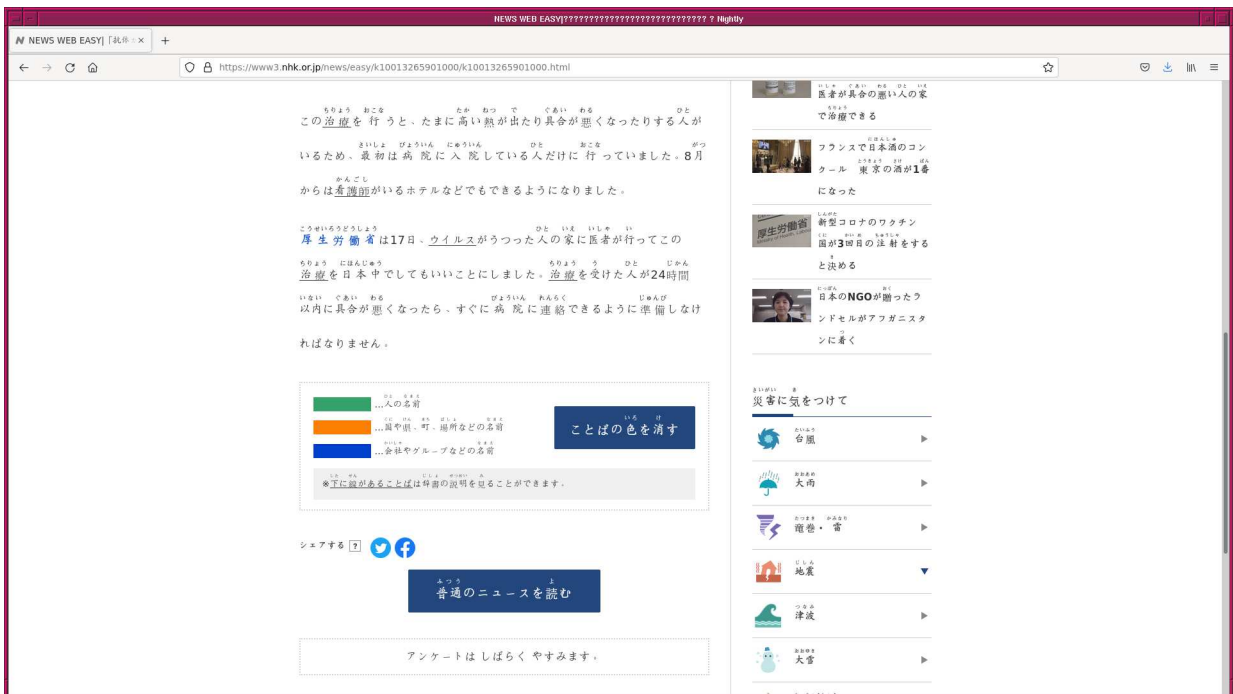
NEWS WEB EASY|??????????????????????????? ? Nightly

NEWS WEB EASY|「抗体 ×

https://www3.nhk.or.jp/news/easy/k10013265901000/k10013265901000.html

この治療を行うと、たまに高い熱が出たり具合が悪くなったりする人がいるため、最初は病院に入院している人だけに行っていました。8月からは看護師がいるホテルなどでもできるようになりました。

厚生労働省は17日、ウイルスがうつった人の家に医者が行ってこの治療を日本中でしてもいいことにしました。治療を受けた人が24時間以内に具合が悪くなったら、すぐに病院に連絡できるように準備しなければなりません。

…人の名前
…国や県、町、場所などの名前
…会社やグループなどの名前

ことばの色を消す

※下に線があることばは辞書の説明を見ることができます。

シェアする ?

普通のニュースを読む

アンケートはしばらくやすみます。

医者が具合の悪い人の家で治療できる

フランスで日本酒のコンクール 東京の酒が1番になった

新型コロナのワクチン 国が3回目の注射をすると決める

日本のNGOが贈ったランドセルがアフガニスタンに着く

災害に気をつけて

台風
大雨
竜巻・雷
地震
津波
大雪